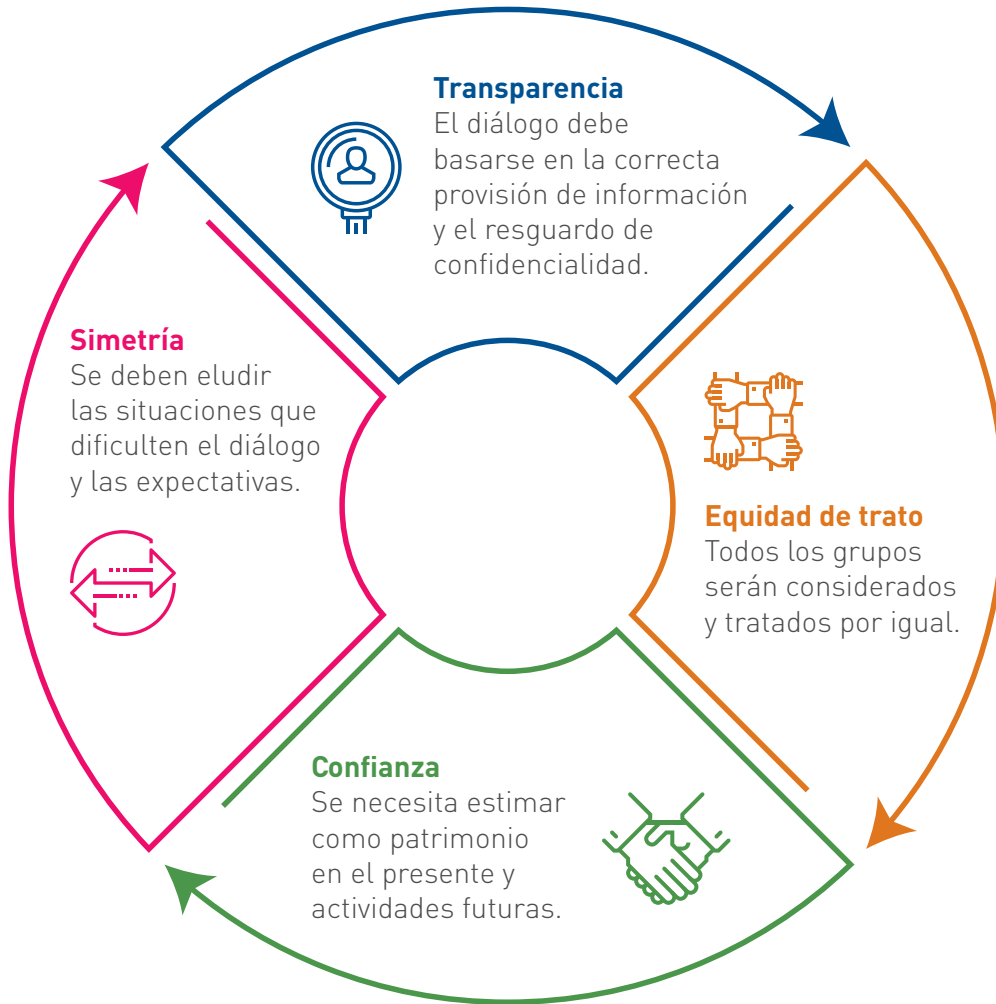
Transparencia
El diálogo debe basarse en la correcta provisión de información y el resguardo de confidencialidad.

Equidad de trato
Todos los grupos serán considerados y tratados por igual.

Confianza
Se necesita estimar como patrimonio en el presente y actividades futuras.

Simetría
Se deben eludir las situaciones que dificulten el diálogo y las expectativas.